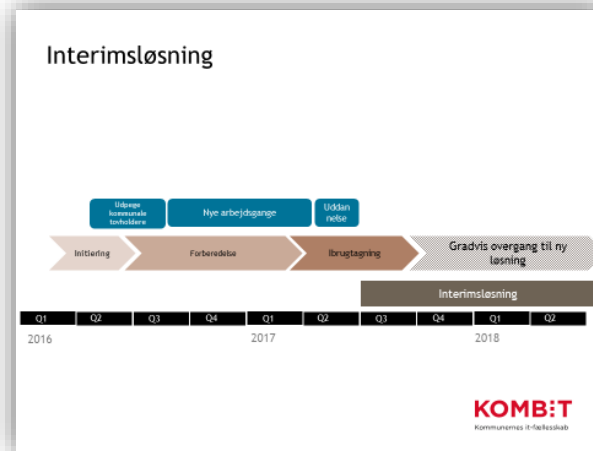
Interimsløsning

Udpege kommunale tovholdere

Nye arbejdsgange

Uddannelse

Initiering

Forberedelse

Ibrugtagning

Gradvis overgang til ny løsning

Interimsløsning

| Q1 | Q2 | Q3 | Q4 | Q1 | Q2 | Q3 | Q4 | Q1 | Q2 |
|---|---|---|---|---|---|---|---|---|---|

2016

2017

2018

KOMBIT
Kommunernes it-fællesskab